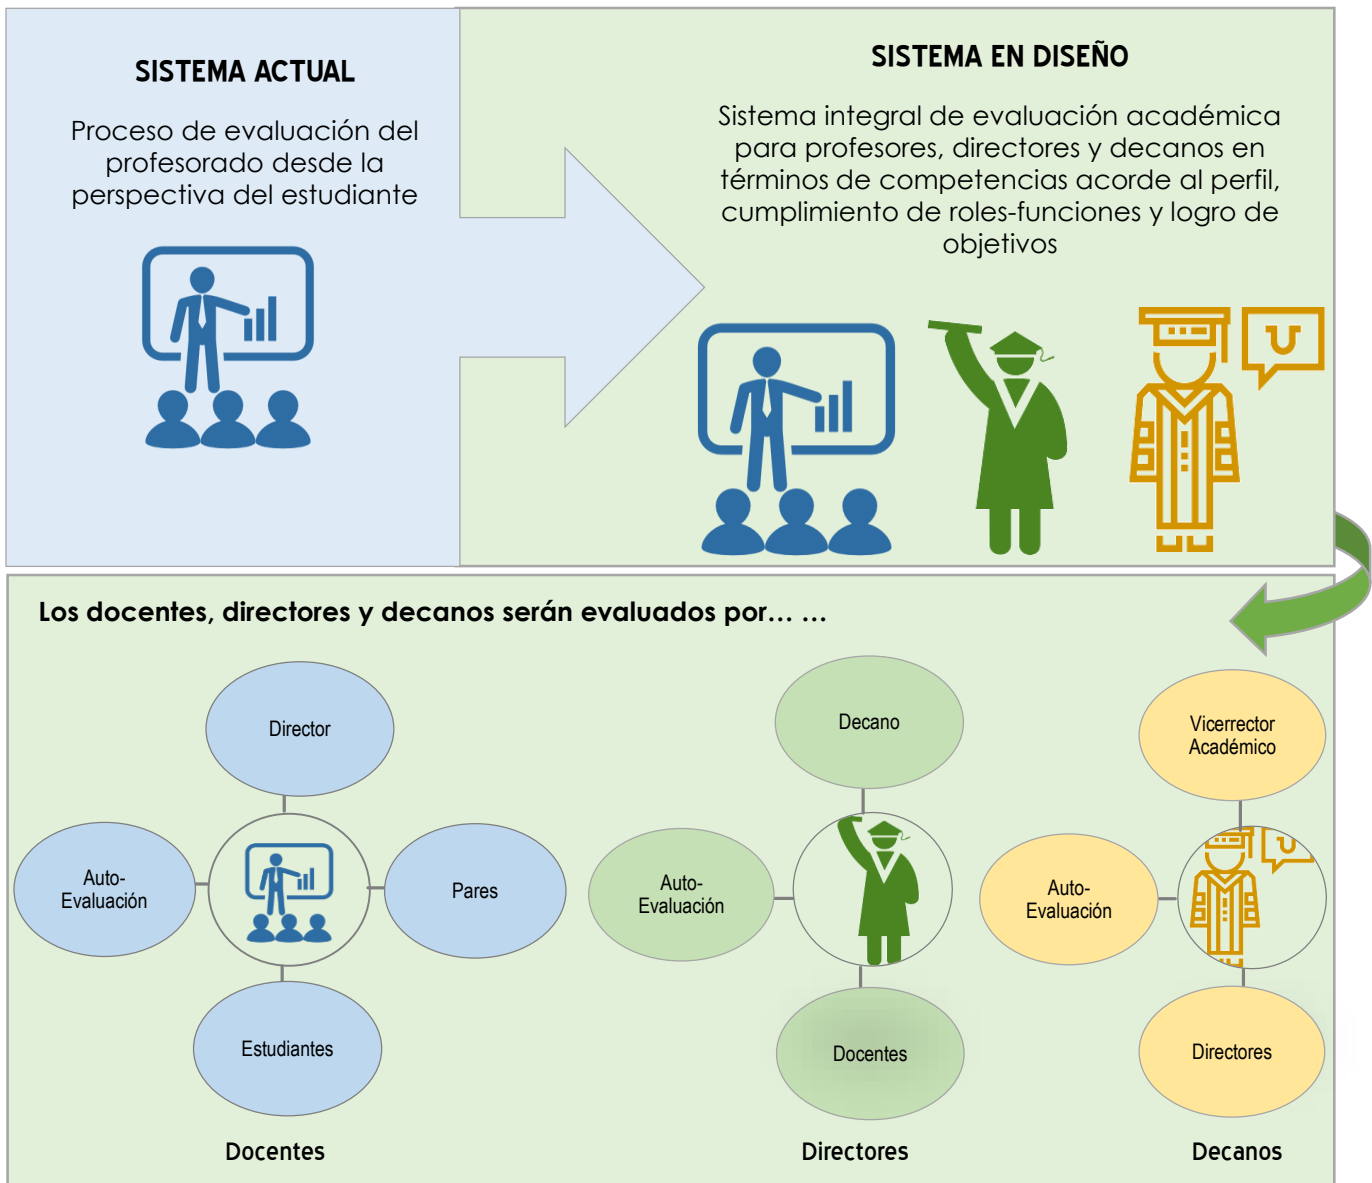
SISTEMA ACTUAL

Proceso de evaluación del profesorado desde la perspectiva del estudiante

SISTEMA EN DISEÑO

Sistema integral de evaluación académica para profesores, directores y decanos en términos de competencias acorde al perfil, cumplimiento de roles-funciones y logro de objetivos

Los docentes, directores y decanos serán evaluados por… …

Director

Auto-Evaluación

Pares

Estudiantes

Docentes

Decano

Auto-Evaluación

Docentes

Directores

Vicerrector Académico

Auto-Evaluación

Directores

Decanos